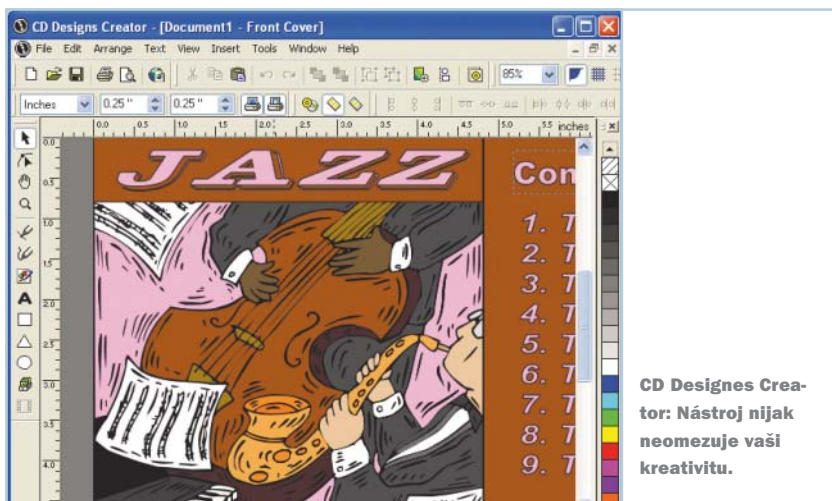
CD Designs Creator - [Document1 - Front Cover]

File Edit Arrange Text View Insert Tools Window Help

85%

Inches 0.25" 0.25"

0.0 0.5 1.0 1.5 2.0 2.5 3.0 3.5 4.0 4.5 5.0 5.5 inches

JAZZ

Con

1. T
2. T
3. T
4. T
5. T
6. T
7. T
8. T
9. T

CD Designes Creator: Nástroj nijak neomezuje vaši kreativitu.